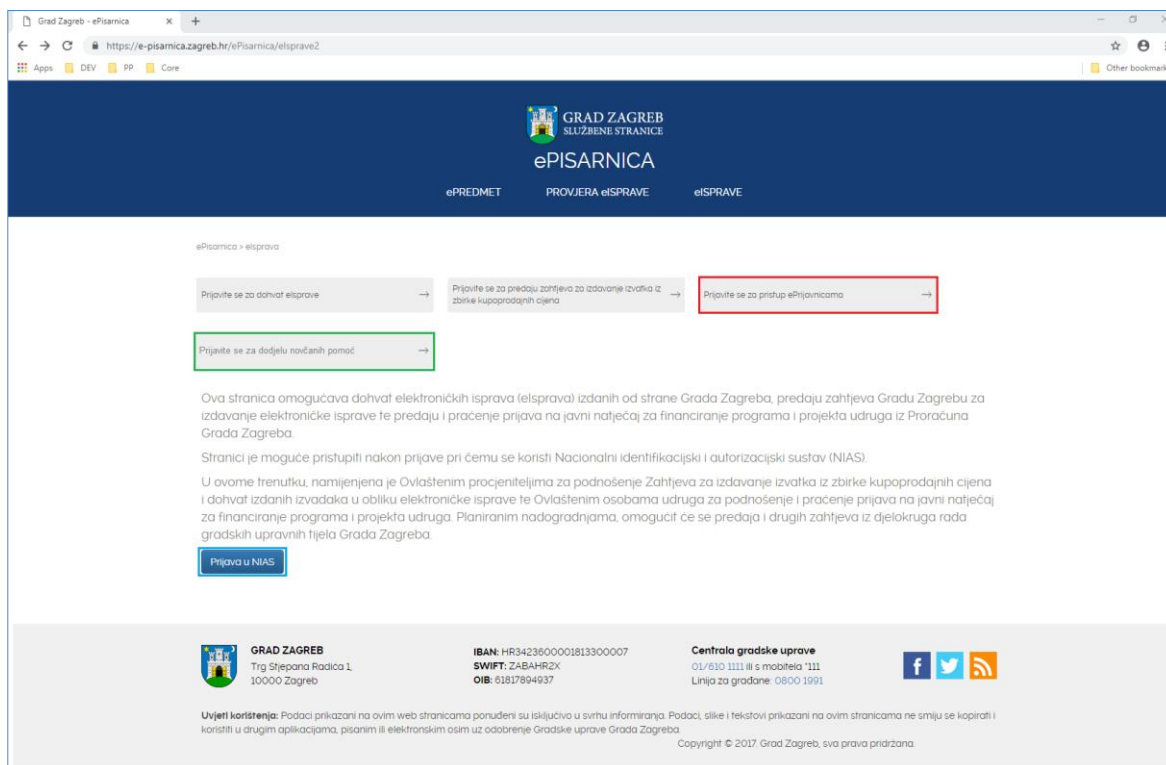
Grad Zagreb - ePisarnica × +

https://e-pisarnica.zagreb.hr/ePisarnica/elsprave2

Apps DEV PP Core

Other bookmark

GRAD ZAGREB
SLUŽBENE STRANICE

ePISARNICA

ePREDMET PROVJERA eISPRAVE eISPRAVE

ePisarnica > elsprava

Prijavite se za dohvat elsprave →

Prijavite se za predaju zahtjeva za izdavanje izvatka iz zbirke kupoprodajnih cijena →

Prijavite se za pristup ePrijavnicama →

Prijavite se za dodjelu novčanih pomoć →

Ova stranica omogućava dohvat elektroničkih isprava (elsprava) izdanih od strane Grada Zagreba, predaju zahtjeva Gradu Zagrebu za izdavanje elektroničke isprave te predaju i praćenje prijava na javni natječaj za financiranje programa i projekta udruga iz Proračuna Grada Zagreba.

Stranici je moguće pristupiti nakon prijave pri čemu se koristi Nacionalni identifikacijski i autorizacijski sustav (NIAS).

U ovome trenutku, namijenjena je Ovlaštenim procjeniteljima za podnošenje Zahtjeva za izdavanje izvatka iz zbirke kupoprodajnih cijena i dohvat izdanih izvadaka u obliku elektroničke isprave te Ovlaštenim osobama udruga za podnošenje i praćenje prijava na javni natječaj za financiranje programa i projekta udruga. Planiranim nadogradnjama, omogućit će se predaja i drugih zahtjeva iz djelokruga rada gradskih upravnih tijela Grada Zagreba.

Prijava u NIAS

GRAD ZAGREB
Trg Stjepana Radića 1,
10000 Zagreb

IBAN: HR3423600001813300007
SWIFT: ZABAHR2X
OIB: 61817894937

Centrala gradske uprave
01/610 1111 ili s mobitela *111
Linija za građane: 0800 1991

Uvjeti korištenja: Podaci prikazani na ovim web stranicama ponuđeni su isključivo u svrhu informiranja. Podaci, slike i tekstovi prikazani na ovim stranicama ne smiju se kopirati i koristiti u drugim aplikacijama, pisanim ili elektronskim osim uz odobrenje Gradske uprave Grada Zagreba.

Copyright © 2017. Grad Zagreb, sva prava pridržana.